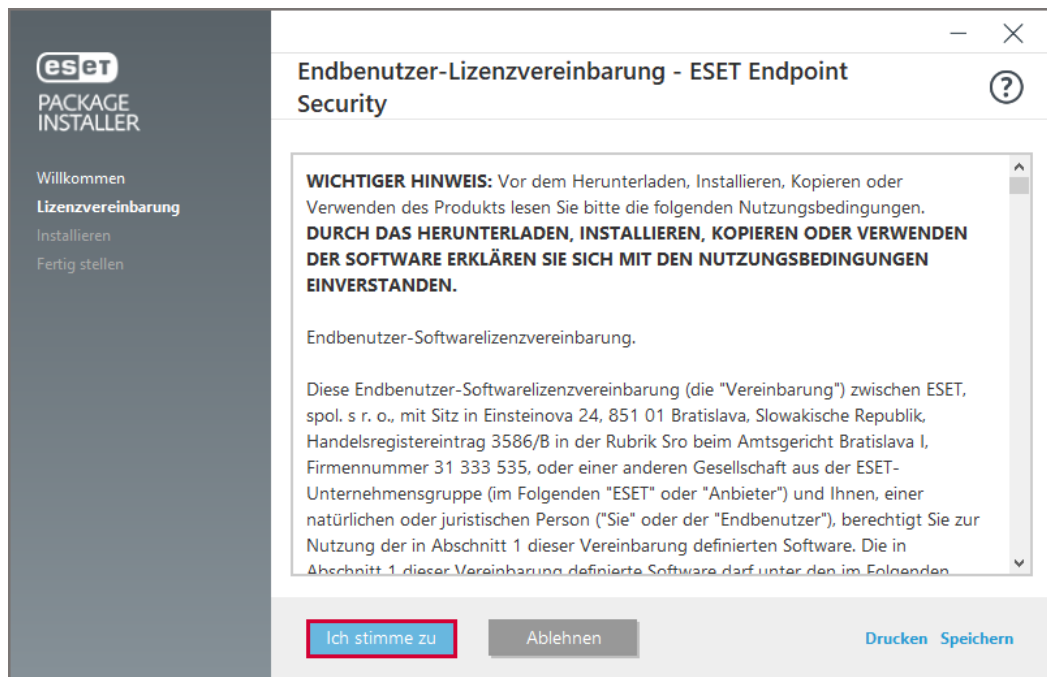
eset
PACKAGE INSTALLER

Willkommen
Lizenzvereinbarung
Installieren
Fertig stellen

Endbenutzer-Lizenzvereinbarung - ESET Endpoint Security

?

**WICHTIGER HINWEIS:** Vor dem Herunterladen, Installieren, Kopieren oder Verwenden des Produkts lesen Sie bitte die folgenden Nutzungsbedingungen. **DURCH DAS HERUNTERLADEN, INSTALLIEREN, KOPIEREN ODER VERWENDEN DER SOFTWARE ERKLÄREN SIE SICH MIT DEN NUTZUNGSBEDINGUNGEN EINVERSTANDEN.**

Endbenutzer-Softwarelizenzvereinbarung.

Diese Endbenutzer-Softwarelizenzvereinbarung (die "Vereinbarung") zwischen ESET, spol. s r. o., mit Sitz in Einsteinova 24, 851 01 Bratislava, Slowakische Republik, Handelsregistereintrag 3586/B in der Rubrik Sro beim Amtsgericht Bratislava I, Firmennummer 31 333 535, oder einer anderen Gesellschaft aus der ESET-Unternehmensgruppe (im Folgenden "ESET" oder "Anbieter") und Ihnen, einer natürlichen oder juristischen Person ("Sie" oder der "Endbenutzer"), berechtigt Sie zur Nutzung der in Abschnitt 1 dieser Vereinbarung definierten Software. Die in Abschnitt 1 dieser Vereinbarung definierte Software darf unter den im Folgenden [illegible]

Ich stimme zu
Ablehnen
Drucken
Speichern